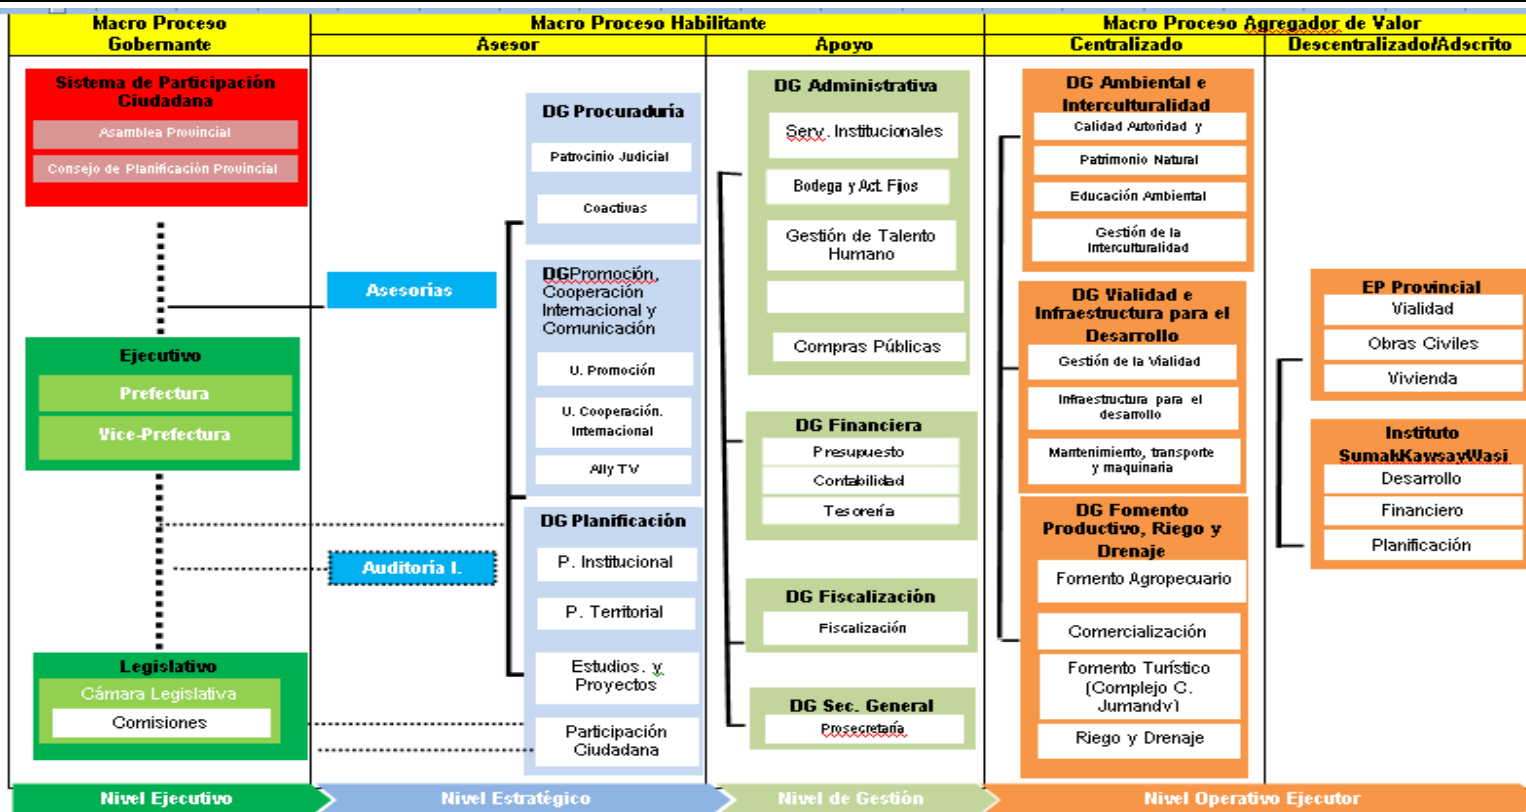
| Macro Proceso Gobernante | Macro Proceso Habilitante | | Macro Proceso Agregador de Valor | |
|---|---|---|---|---|
| | Asesor | Apoyo | Centralizado | Descentralizado/Adscrito |

Sistema de Participación Ciudadana
Asamblea Provincial
Consejo de Planificación Provincial

Ejecutivo
Prefectura
Vice-Prefectura

Legislativo
Cámara Legislativa
Comisiones

Asesorías

Auditoría I.

DG Procuraduría
Patrocinio Judicial
Coactivas

DGPromoción, Cooperación Internacional y Comunicación
U. Promoción
U. Cooperación. Internacional
Ally TV

DG Planificación
P. Institucional
P. Territorial
Estudios. y Proyectos
Participación Ciudadana

DG Administrativa
Serv. Institucionales
Bodega y Act. Fijos
Gestión de Talento Humano
Compras Públicas

DG Financiera
Presupuesto
Contabilidad
Tesorería

DG Fiscalización
Fiscalización

DG Sec. General
Prosecretaría

DG Ambiental e Interculturalidad
Calidad Autoridad y
Patrimonio Natural
Educación Ambiental
Gestión de la Interculturalidad

DG Vialidad e Infraestructura para el Desarrollo
Gestión de la Vialidad
Infraestructura para el desarrollo
Mantenimiento, transporte y maquinaria

DG Fomento Productivo, Riego y Drenaje
Fomento Agropecuario
Comercialización
Fomento Turístico (Complejo C. Jumandy)
Riego y Drenaje

EP Provincial
Vialidad
Obras Civiles
Vivienda

Instituto SumakKawsayWasi
Desarrollo
Financiero
Planificación

Nivel Ejecutivo
Nivel Estratégico
Nivel de Gestión
Nivel Operativo Ejecutor